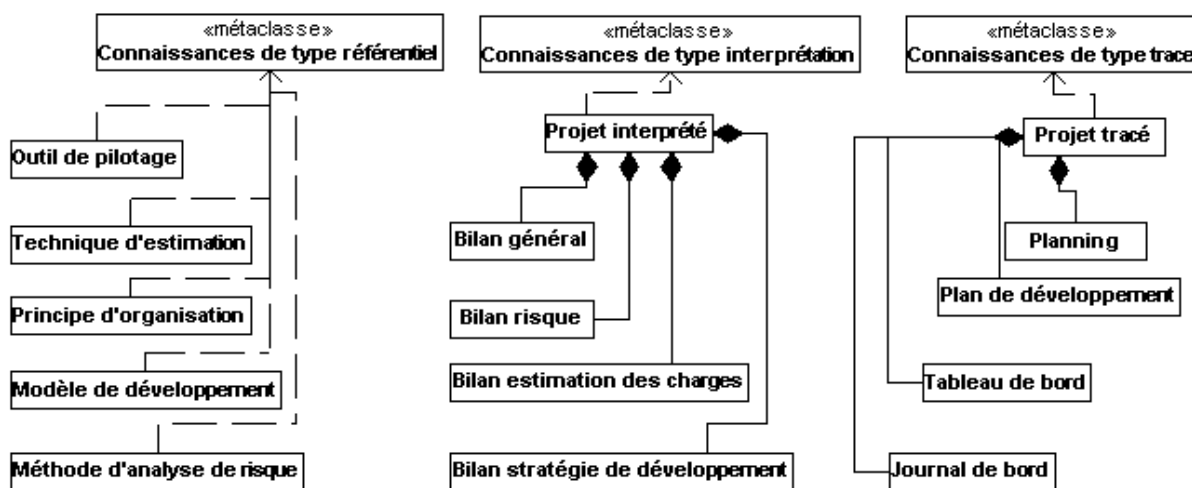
«métaclasse»
Connaissances de type référentiel

Outil de pilotage

Technique d'estimation

Principe d'organisation

Modèle de développement

Méthode d'analyse de risque

«métaclasse»
Connaissances de type interprétation

Projet interprété

Bilan général

Bilan risque

Bilan estimation des charges

Bilan stratégie de développement

«métaclasse»
Connaissances de type tracé

Projet tracé

Planning

Plan de développement

Tableau de bord

Journal de bord